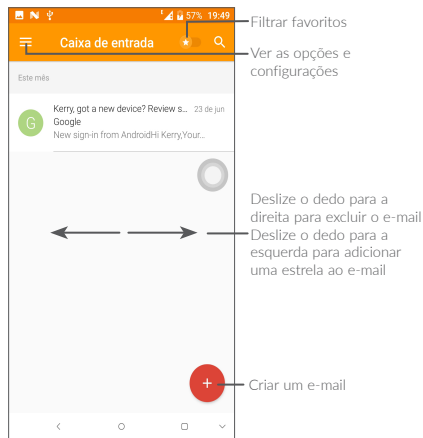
57% 19:49

Caixa de entrada

Este mês

Kerry, got a new device? Review s... 23 de jun
Google
New sign-in from AndroidHi Kerry,Your...

G

Filtrar favoritos

Ver as opções e configurações

Deslize o dedo para a direita para excluir o e-mail

Deslize o dedo para a esquerda para adicionar uma estrela ao e-mail

Criar um e-mail